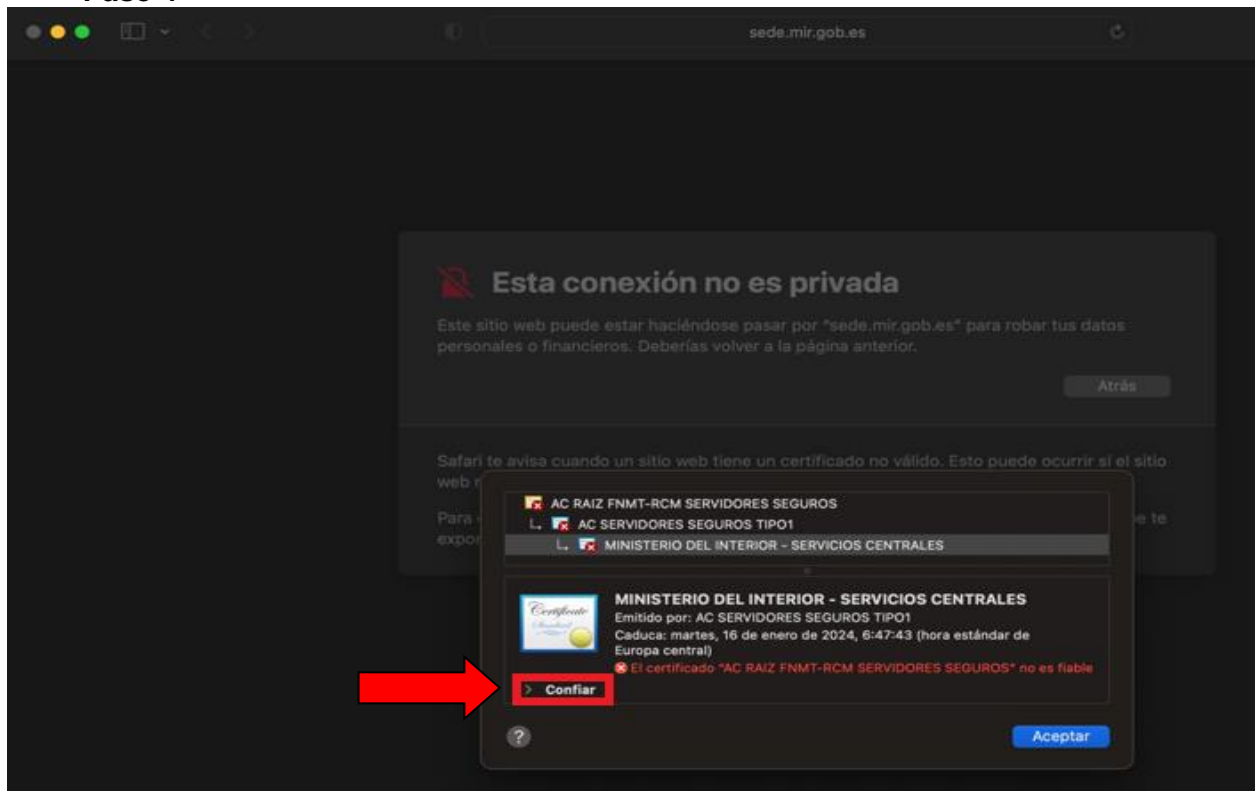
sede.mir.gob.es

Esta conexión no es privada

Este sitio web puede estar haciéndose pasar por "sede.mir.gob.es" para robar tus datos personales o financieros. Deberías volver a la página anterior.

Atrás

Safari te avisa cuando un sitio web tiene un certificado no válido. Esto puede ocurrir si el sitio web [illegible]

Para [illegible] te expo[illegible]

AC RAIZ FNMT-RCM SERVIDORES SEGUROS
AC SERVIDORES SEGUROS TIPO1
MINISTERIO DEL INTERIOR - SERVICIOS CENTRALES

Certificate

MINISTERIO DEL INTERIOR - SERVICIOS CENTRALES
Emitido por: AC SERVIDORES SEGUROS TIPO1
Caduca: martes, 16 de enero de 2024, 6:47:43 (hora estándar de Europa central)
El certificado "AC RAIZ FNMT-RCM SERVIDORES SEGUROS" no es fiable

Confiar

?

Aceptar